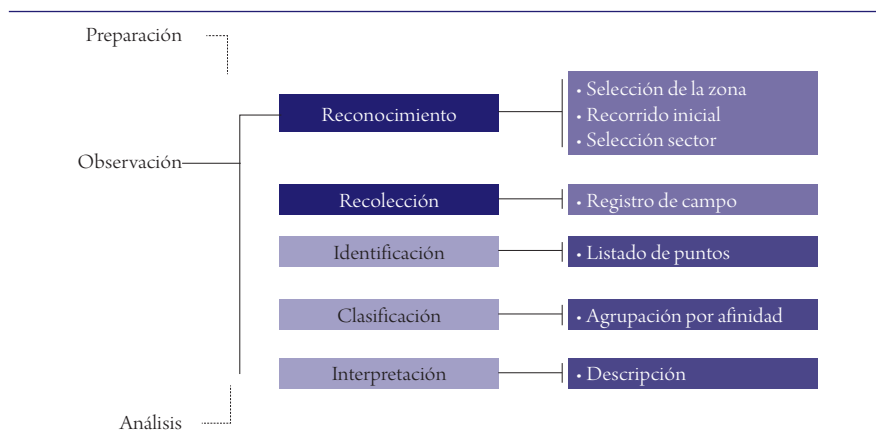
Preparación

Observación

Reconocimiento

• Selección de la zona
• Recorrido inicial
• Selección sector

Recolección

• Registro de campo

Identificación

• Listado de puntos

Clasificación

• Agrupación por afinidad

Interpretación

• Descripción

Análisis